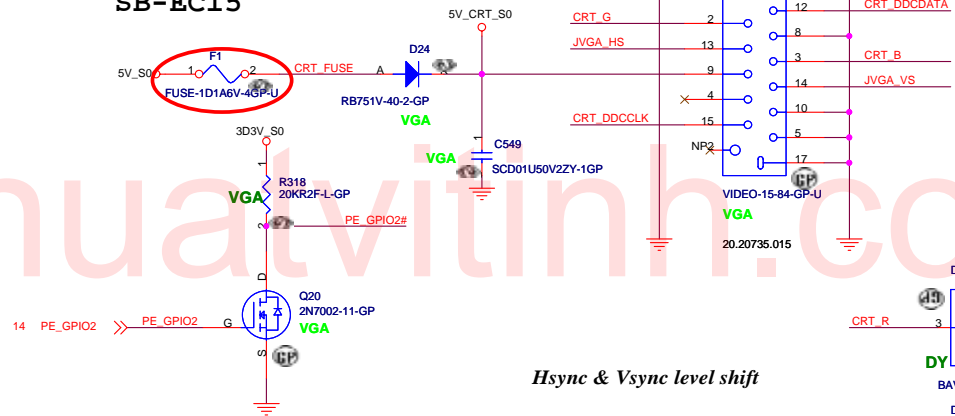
SB-EC15

5V_CRT_S0

CRT_G
JVGA_HS
CRT_DDCCLK

2
13
9
4
15
NP2

12
8
3
14
10
5
17

CRT_DDCDATA
CRT_B
JVGA_VS

VIDEO-15-84-GP-U
VGA
20.20735.015

F1
5V_S0
1
2
FUSE-1D1A6V-4GP-U
CRT_FUSE
A
D24
K
RB751V-40-2-GP
VGA

1
C549
2
VGA
SCD01U50V2ZY-1GP

3D3V_S0
1
R318
VGA
20KR2F-L-GP
2
PE_GPIO2#

D
Q20
2N7002-11-GP
VGA
14 PE_GPIO2
PE_GPIO2
G
S

CRT_R
3
DY
BAV

Hsync & Vsync level shift

nuatvitinh.co